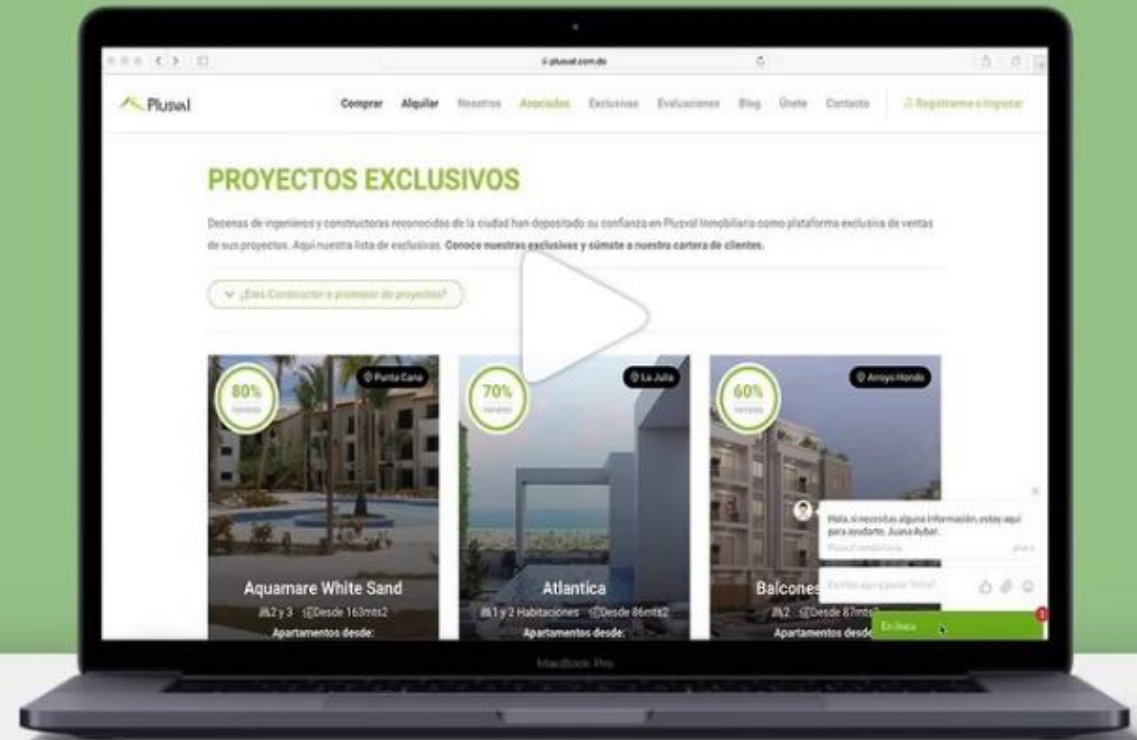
plusval.com.do

Plusval

Comprar Alquilar Nosotros Asociados Exclusivas Evaluaciones Blog Únete Contacto Registrarme o Ingresar

PROYECTOS EXCLUSIVOS

Decenas de ingenieros y constructoras reconocidas de la ciudad han depositado su confianza en Plusval Inmobiliaria como plataforma exclusiva de ventas de sus proyectos. Aquí nuestra lista de exclusivas. Conoce nuestras exclusivas y súmate a nuestra cartera de clientes.

¿Eres Constructor o promotor de proyectos?

80% vendido
Punta Cana
Aquamare White Sand
2 y 3 Desde 163mts2
Apartamentos desde:

70% vendido
La Julia
Atlantica
1 y 2 Habitaciones Desde 86mts2
Apartamentos desde:

60% vendido
Arroyo Hondo
Balcones
2 Desde 87mts2
Apartamentos desde

Hola, si necesitas alguna información, estoy aquí para ayudarte. Juana Aybar.
Plusval Inmobiliaria
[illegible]

Escribe aquí y pulsa "Intro"

En línea

1

MacBook Pro